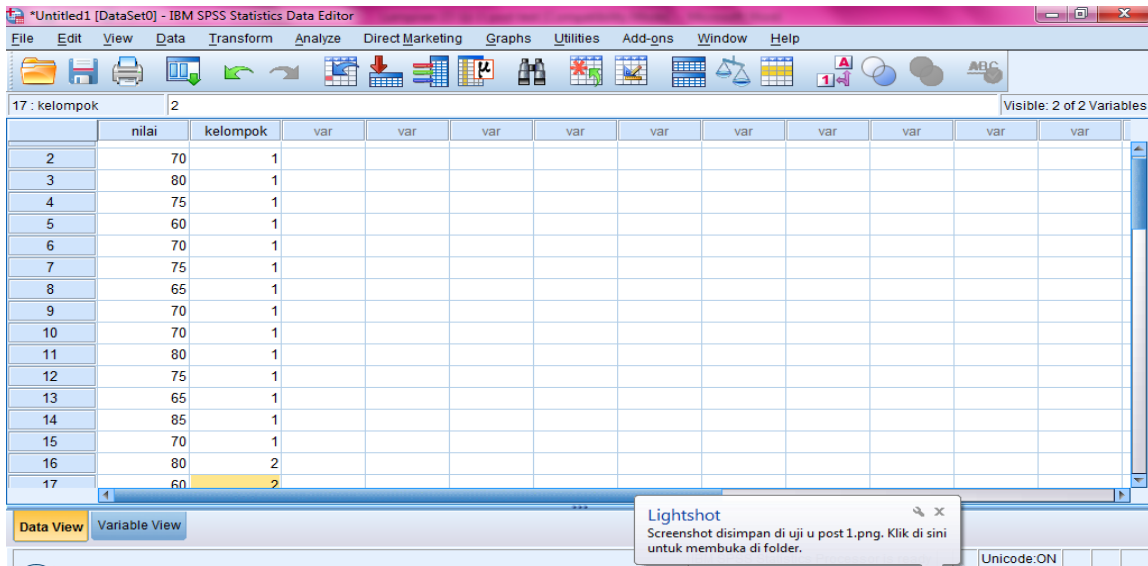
*Untitled1 [DataSet0] - IBM SPSS Statistics Data Editor

File Edit View Data Transform Analyze Direct Marketing Graphs Utilities Add-ons Window Help

17 : kelompok 2

Visible: 2 of 2 Variables

| | nilai | kelompok | var | var | var | var | var | var | var | var | var | var |
|---|---|---|---|---|---|---|---|---|---|---|---|---|
| 2 | 70 | 1 | | | | | | | | | | |
| 3 | 80 | 1 | | | | | | | | | | |
| 4 | 75 | 1 | | | | | | | | | | |
| 5 | 60 | 1 | | | | | | | | | | |
| 6 | 70 | 1 | | | | | | | | | | |
| 7 | 75 | 1 | | | | | | | | | | |
| 8 | 65 | 1 | | | | | | | | | | |
| 9 | 70 | 1 | | | | | | | | | | |
| 10 | 70 | 1 | | | | | | | | | | |
| 11 | 80 | 1 | | | | | | | | | | |
| 12 | 75 | 1 | | | | | | | | | | |
| 13 | 65 | 1 | | | | | | | | | | |
| 14 | 85 | 1 | | | | | | | | | | |
| 15 | 70 | 1 | | | | | | | | | | |
| 16 | 80 | 2 | | | | | | | | | | |
| 17 | 60 | 2 | | | | | | | | | | |

Data View Variable View

Lightshot
Screenshot disimpan di uji u post 1.png. Klik di sini untuk membuka di folder.

Unicode:ON